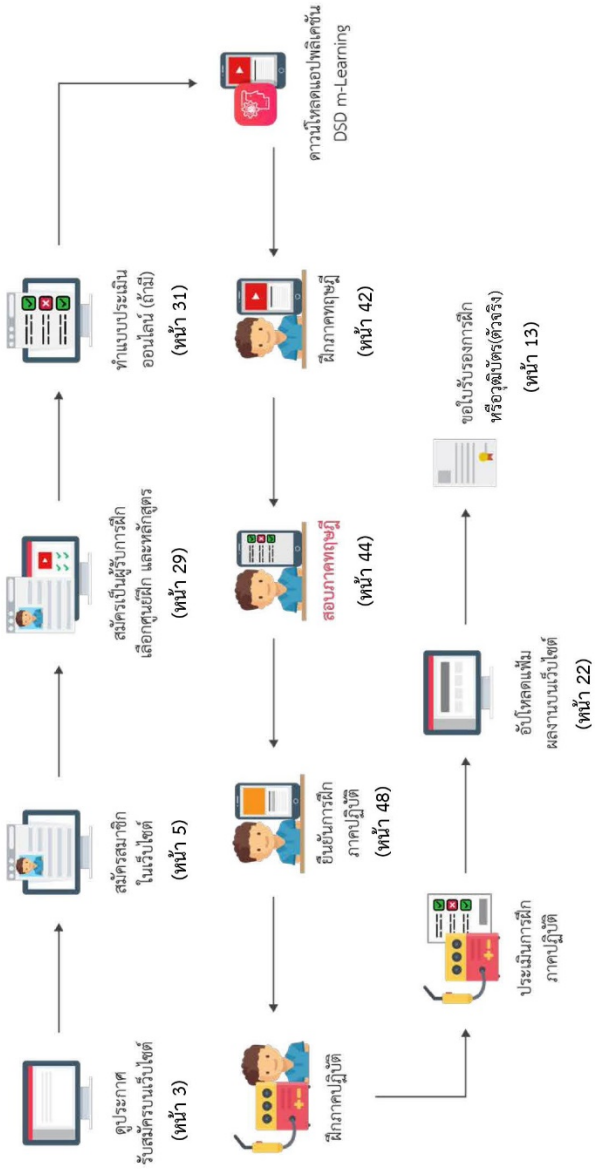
ดูประกาศ
รับสมัครบนเว็บไซต์
(หน้า 3)

สมัครสมาชิก
ในเว็บไซต์
(หน้า 5)

สมัครเป็นผู้รับการฝึก
เลือกศูนย์ฝึก และหลักสูตร
(หน้า 29)

ทำแบบประเมิน
ออนไลน์ (ถ้ามี)
(หน้า 31)

ดาวน์โหลดแอปพลิเคชัน
DSD m-Learning

ฝึกภาคทฤษฎี
(หน้า 42)

สอบภาคทฤษฎี
(หน้า 44)

ยืนยันการฝึก
ภาคปฏิบัติ
(หน้า 48)

ฝึกภาคปฏิบัติ

ประเมินการฝึก
ภาคปฏิบัติ

อัปโหลดแฟ้ม
ผลงานบนเว็บไซต์
(หน้า 22)

ขอใบรับรองการฝึก
หรือวุฒิบัตร(ตัวจริง)
(หน้า 13)